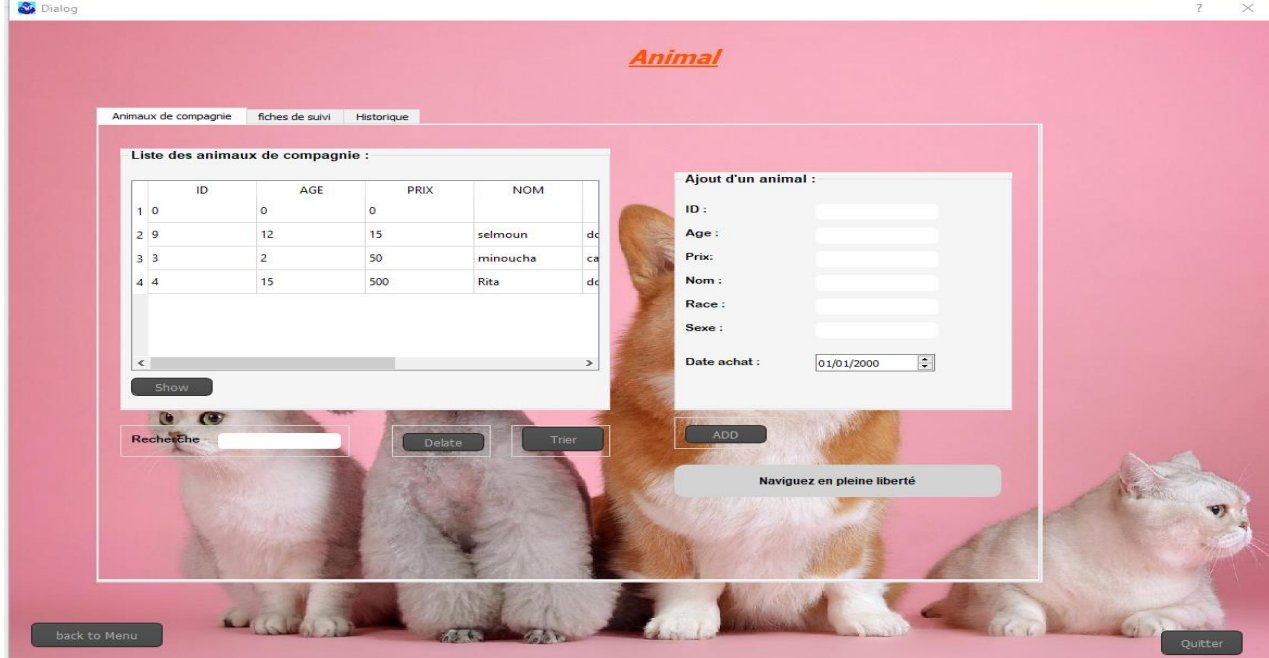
Dialog

?

Animal

Animaux de compagnie | fiches de suivi | Historique

Liste des animaux de compagnie :

| | ID | AGE | PRIX | NOM | |
|---|---|---|---|---|---|
| 1 | 0 | 0 | 0 | | |
| 2 | 9 | 12 | 15 | selmoun | do |
| 3 | 3 | 2 | 50 | minoucha | ca |
| 4 | 4 | 15 | 500 | Rita | do |

Show

Ajout d'un animal :

ID :

Age :

Prix:

Nom :

Race :

Sexe :

Date achat : 01/01/2000

Recherche

Delate

Trier

ADD

Naviguez en pleine liberté

back to Menu

Quitter